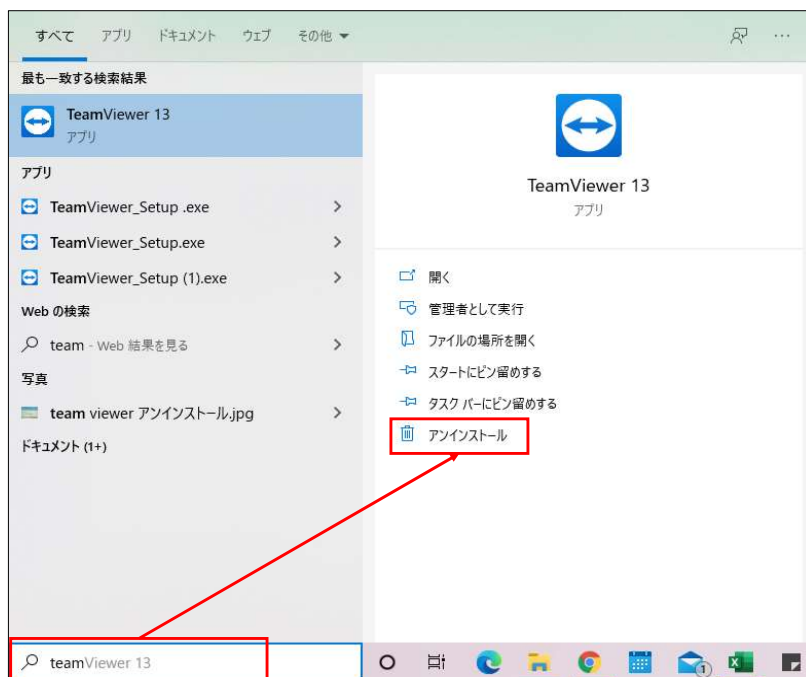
すべて アプリ ドキュメント ウェブ その他 ▾

...

最も一致する検索結果

TeamViewer 13
アプリ

アプリ

TeamViewer_Setup .exe

TeamViewer_Setup.exe

TeamViewer_Setup (1).exe

Web の検索

team - Web 結果を見る

写真

team viewer アンインストール.jpg

ドキュメント (1+)

TeamViewer 13
アプリ

開く

管理者として実行

ファイルの場所を開く

スタートにピン留めする

タスク バーにピン留めする

アンインストール

teamViewer 13

1